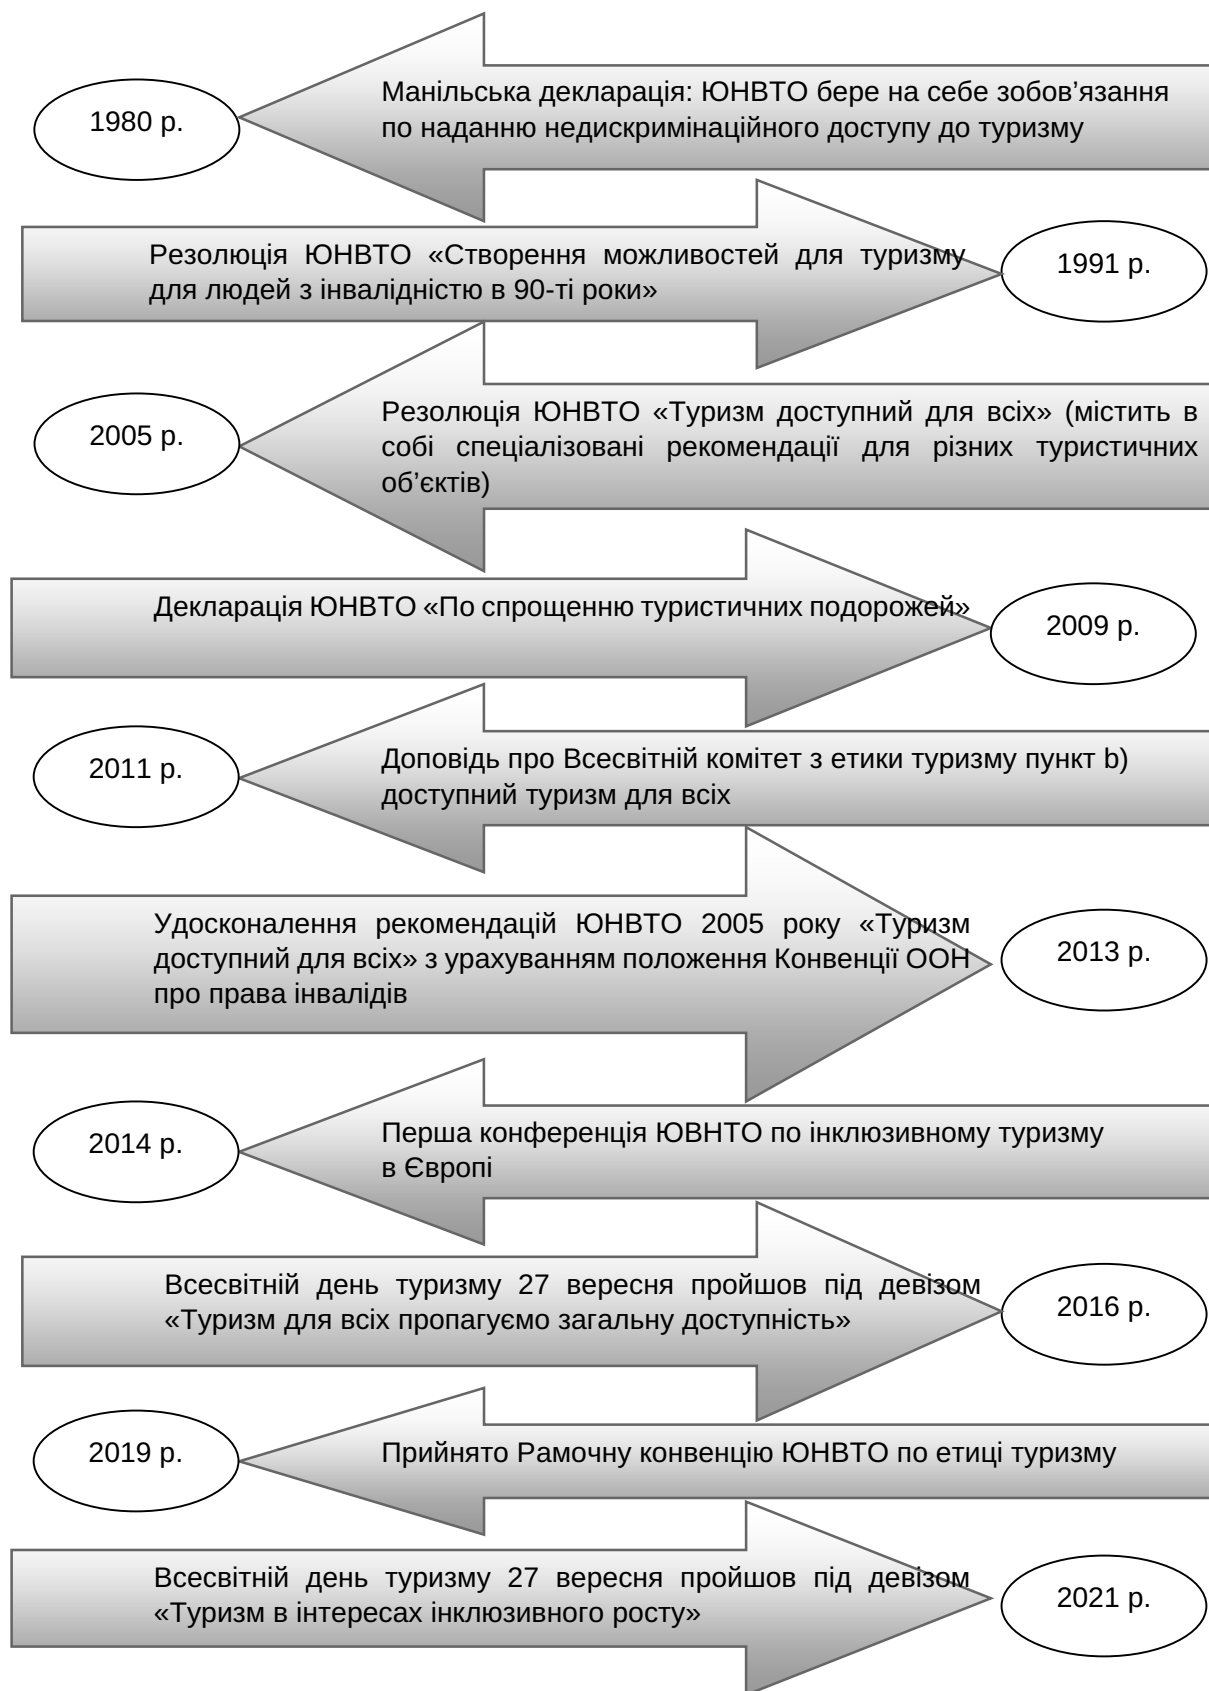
1980 р.

Манільська декларація: ЮНВТО бере на себе зобов’язання по наданню недискримінаційного доступу до туризму

Резолюція ЮНВТО «Створення можливостей для туризму для людей з інвалідністю в 90-ті роки»

1991 р.

2005 р.

Резолюція ЮНВТО «Туризм доступний для всіх» (містить в собі спеціалізовані рекомендації для різних туристичних об’єктів)

Декларація ЮНВТО «По спрощенню туристичних подорожей»

2009 р.

2011 р.

Доповідь про Всесвітній комітет з етики туризму пункт b) доступний туризм для всіх

Удосконалення рекомендацій ЮНВТО 2005 року «Туризм доступний для всіх» з урахуванням положення Конвенції ООН про права інвалідів

2013 р.

2014 р.

Перша конференція ЮВНТО по інклюзивному туризму в Європі

Всесвітній день туризму 27 вересня пройшов під девізом «Туризм для всіх пропагуємо загальну доступність»

2016 р.

2019 р.

Прийнято Рамочну конвенцію ЮНВТО по етиці туризму

Всесвітній день туризму 27 вересня пройшов під девізом «Туризм в інтересах інклюзивного росту»

2021 р.